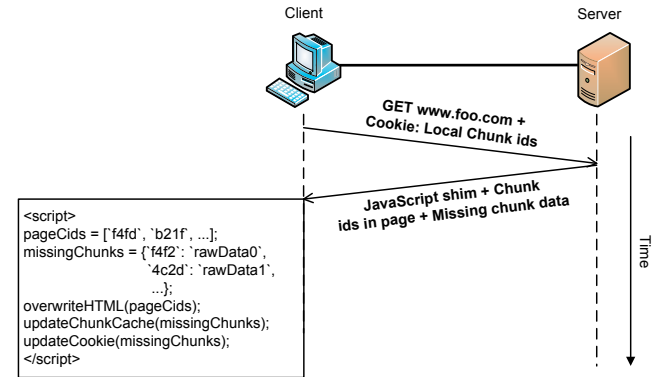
Client

Server

GET www.foo.com + Cookie: Local Chunk ids

JavaScript shim + Chunk ids in page + Missing chunk data

Time

<script>
pageCids = [`f4fd`, `b21f`, ...];
missingChunks = {`f4f2`: `rawData0`,
`4c2d`: `rawData1`,
...};
overwriteHTML(pageCids);
updateChunkCache(missingChunks);
updateCookie(missingChunks);
</script>